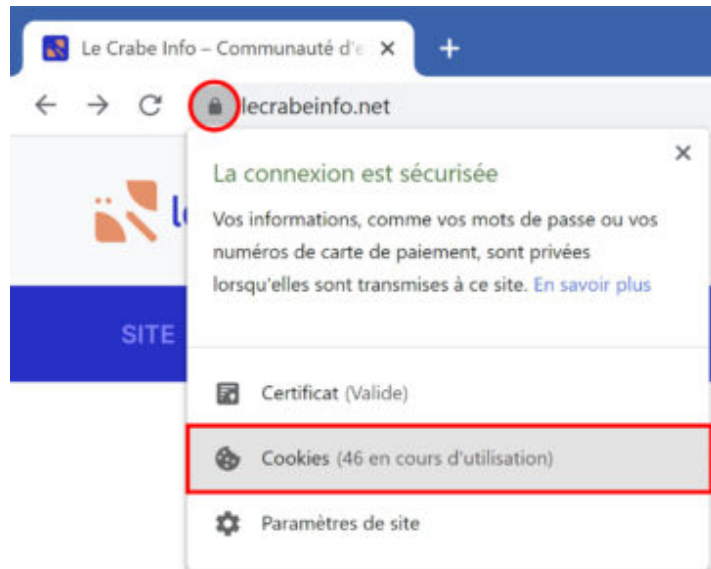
Le Crabe Info – Communauté d'e ×
+
lecrabeinfo.net
le
SITE
×
La connexion est sécurisée
Vos informations, comme vos mots de passe ou vos numéros de carte de paiement, sont privées lorsqu'elles sont transmises à ce site. En savoir plus
Certificat (Valide)
Cookies (46 en cours d'utilisation)
Paramètres de site